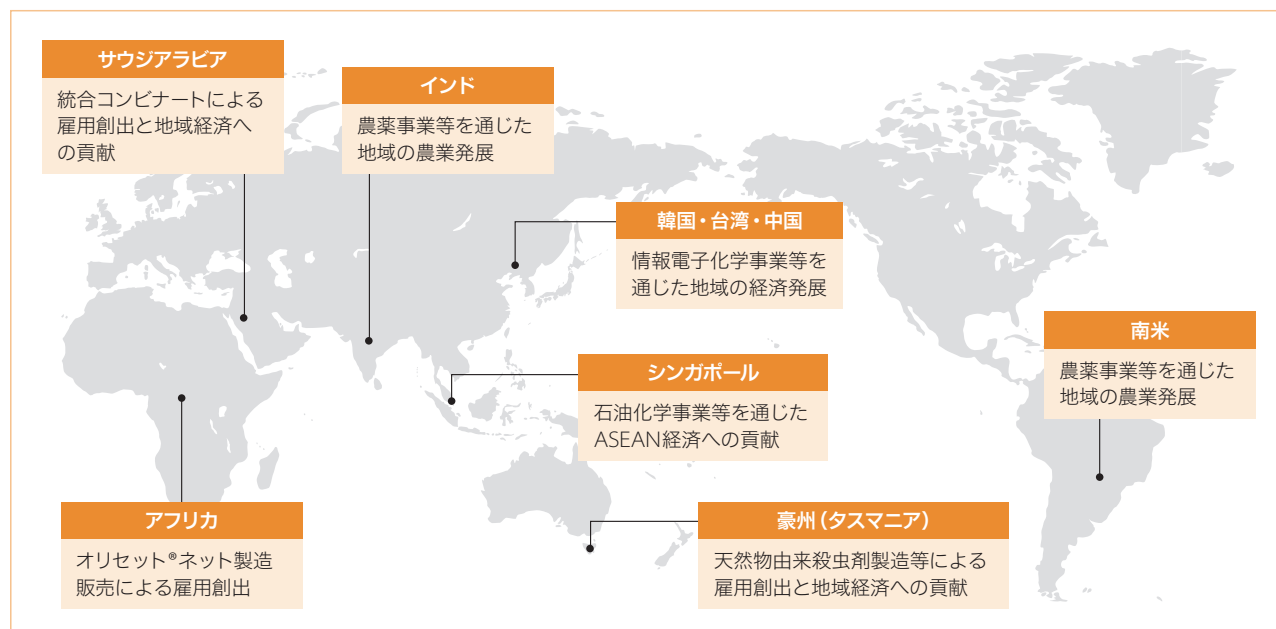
サウジアラビア

統合コンビナートによる雇用創出と地域経済への貢献

インド

農薬事業等を通じた地域の農業発展

韓国・台湾・中国

情報電子化学事業等を通じた地域の経済発展

南米

農薬事業等を通じた地域の農業発展

シンガポール

石油化学事業等を通じたASEAN経済への貢献

アフリカ

オリセット®ネット製造販売による雇用創出

豪州（タスマニア）

天然物由来殺虫剤製造等による雇用創出と地域経済への貢献